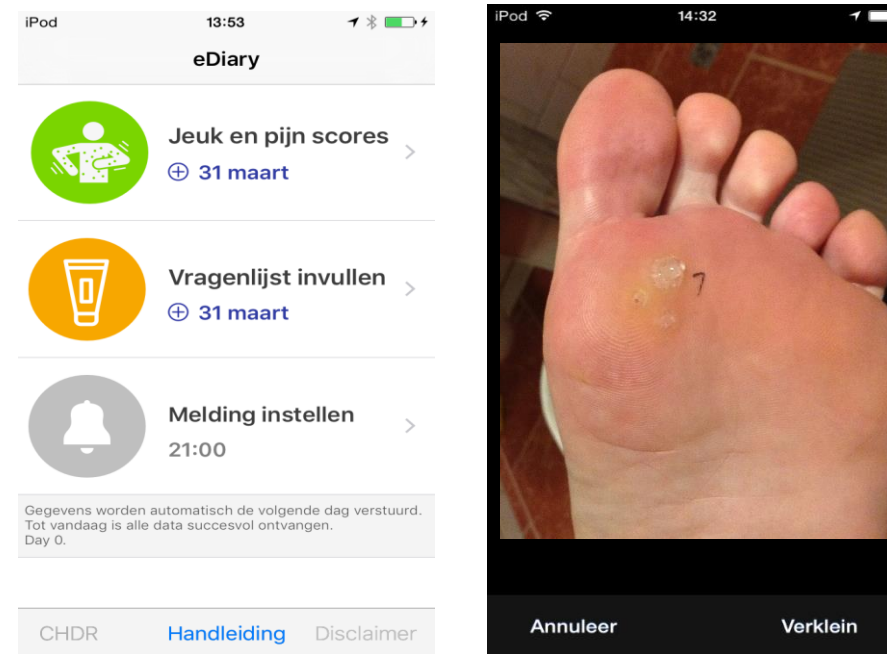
iPod 13:53

eDiary

Jeuk en pijn scores
31 maart

Vragenlijst invullen
31 maart

Melding instellen
21:00

Gegevens worden automatisch de volgende dag verstuurd. Tot vandaag is alle data succesvol ontvangen.
Day 0.

CHDR Handleiding Disclaimer

iPod 14:32

7

Annuleer Verklein